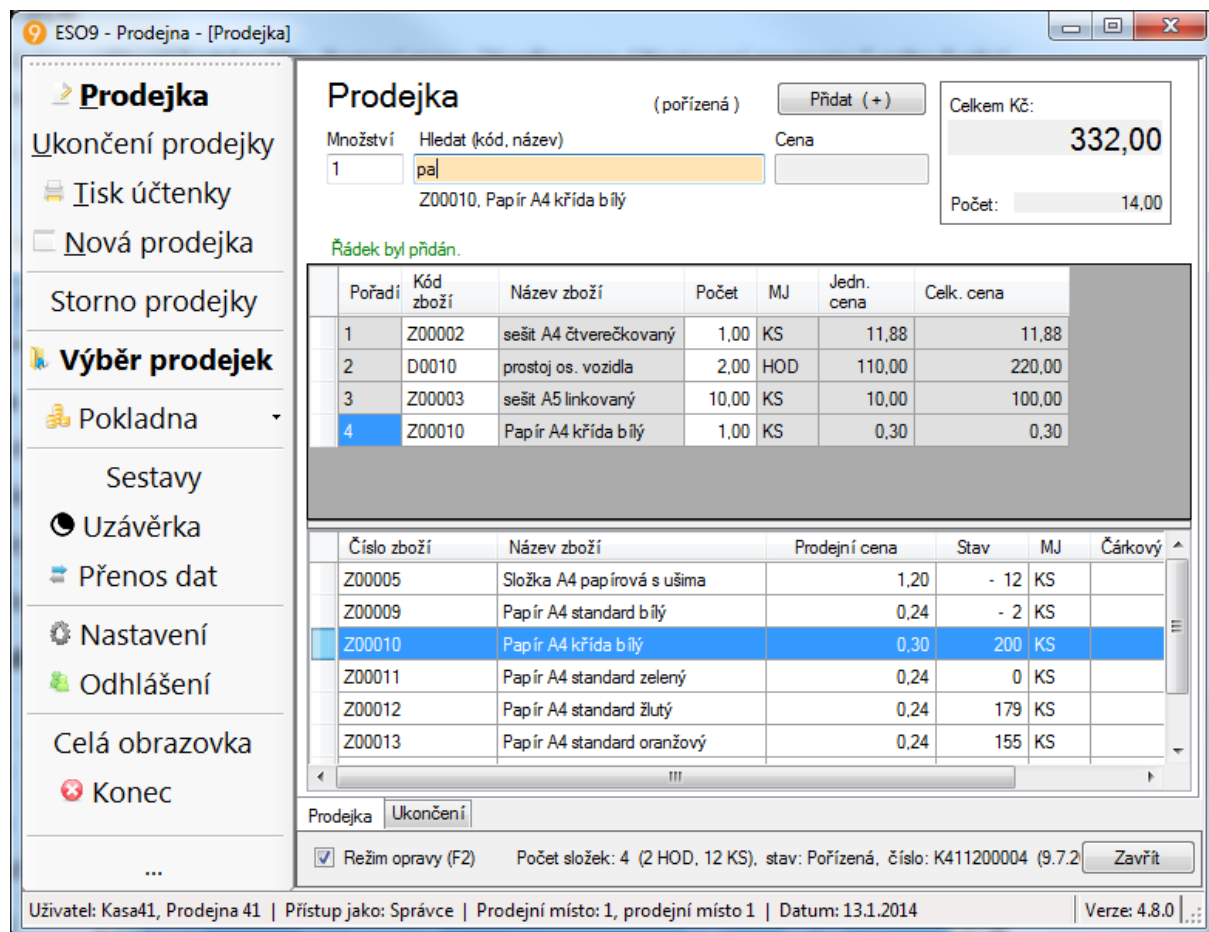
ESO9 - Prodejna - [Prodejka]

Prodejka
Ukončení prodejky
Tisk účtenky
Nová prodejka
Storno prodejky
Výběr prodejek
Pokladna
Sestavy
Uzávěrka
Přenos dat
Nastavení
Odhlášení
Celá obrazovka
Konec
...

Prodejka
( pořízená )
Přidat (+)
Celkem Kč:
332,00
Počet:
14,00
Množství
1
Hledat (kód, název)
pa
Cena
Z00010, Papír A4 křída bílý
Řádek byl přidán.

| Pořadí | Kód zboží | Název zboží | Počet | MJ | Jedn. cena | Celk. cena |
|---|---|---|---|---|---|---|
| 1 | Z00002 | sešit A4 čtverečkovaný | 1,00 | KS | 11,88 | 11,88 |
| 2 | D0010 | prostoj os. vozidla | 2,00 | HOD | 110,00 | 220,00 |
| 3 | Z00003 | sešit A5 linkovaný | 10,00 | KS | 10,00 | 100,00 |
| 4 | Z00010 | Papír A4 křída bílý | 1,00 | KS | 0,30 | 0,30 |

| Číslo zboží | Název zboží | Prodejní cena | Stav | MJ | Čárkový |
|---|---|---|---|---|---|
| Z00005 | Složka A4 papírová s ušima | 1,20 | - 12 | KS | |
| Z00009 | Papír A4 standard bílý | 0,24 | - 2 | KS | |
| Z00010 | Papír A4 křída bílý | 0,30 | 200 | KS | |
| Z00011 | Papír A4 standard zelený | 0,24 | 0 | KS | |
| Z00012 | Papír A4 standard žlutý | 0,24 | 179 | KS | |
| Z00013 | Papír A4 standard oranžový | 0,24 | 155 | KS | |

Prodejka
Ukončení
Režim opravy (F2)
Počet složek: 4 (2 HOD, 12 KS), stav: Pořízená, číslo: K411200004 (9.7.2
Zavřít
Uživatel: Kasa41, Prodejna 41 | Přístup jako: Správce | Prodejní místo: 1, prodejní místo 1 | Datum: 13.1.2014
Verze: 4.8.0